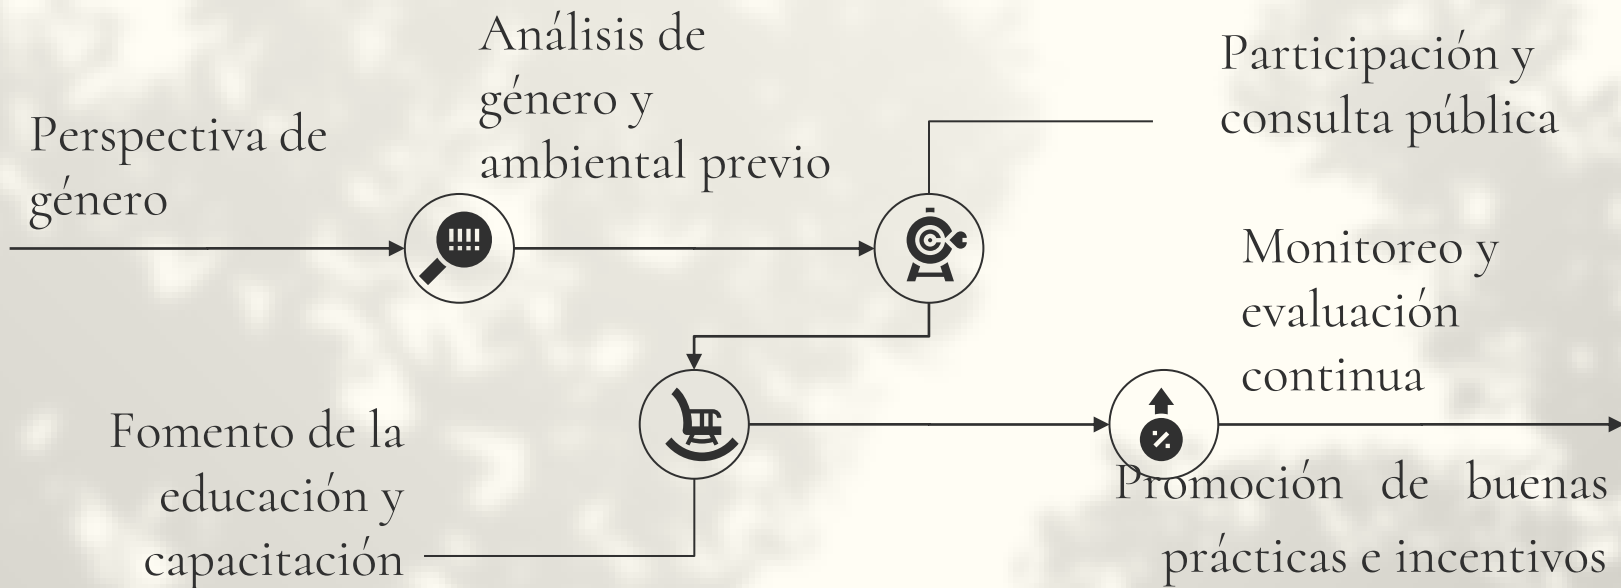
Análisis de género y ambiental previo

Participación y consulta pública

Perspectiva de género

Monitoreo y evaluación continua

Fomento de la educación y capacitación

Promoción de buenas prácticas e incentivos